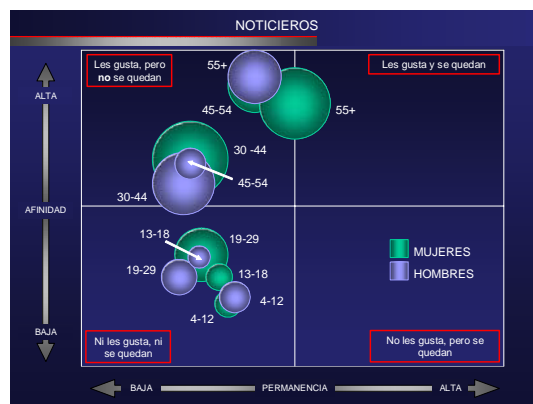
NOTICIEROS

ALTA

AFINIDAD

BAJA

Les gusta, pero **no** se quedan

Les gusta y se quedan

55+

45-54

55+

30 -44

45-54

30-44

13-18

19-29

19-29

13-18

4-12

4-12

MUJERES

HOMBRES

Ni les gusta, ni se quedan

No les gusta, pero se quedan

BAJA PERMANENCIA ALTA